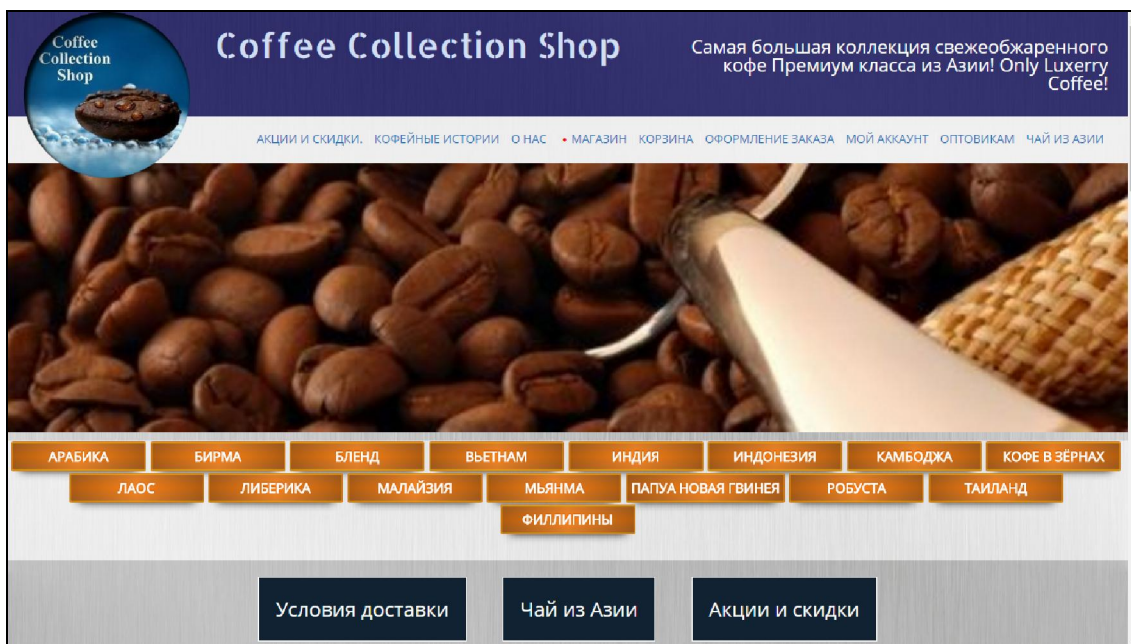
Coffee Collection Shop

Coffee Collection Shop

Самая большая коллекция свежеобжаренного кофе Премиум класса из Азии! Only Luxerry Coffee!

АКЦИИ И СКИДКИ. КОФЕЙНЫЕ ИСТОРИИ О НАС • МАГАЗИН КОРЗИНА ОФОРМЛЕНИЕ ЗАКАЗА МОЙ АККАУНТ ОПТОВИКАМ ЧАЙ ИЗ АЗИИ

АРАБИКА БИРМА БЛЕНД ВЬЕТНАМ ИНДИЯ ИНДОНЕЗИЯ КАМБОДЖА КОФЕ В ЗЁРНАХ ЛАОС ЛИБЕРИКА МАЛАЙЗИЯ МЬЯНМА ПАПУА НОВАЯ ГВИНЕЯ РОБУСТА ТАИЛАНД ФИЛЛИПИНЫ

Условия доставки

Чай из Азии

Акции и скидки